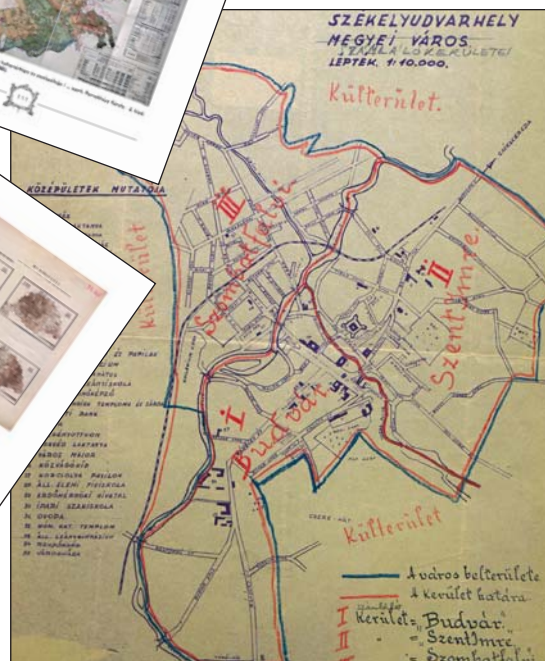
SZÉKELYUDVARHELY
MEGYEI VÁROS
SZÁMLÁLÓKERÜLETEI
LÉPTÉK 1:10.000.

Külterület.

KÖZÉPÜLETEK MUTATÓJA

Külterület

III
Szombatfalva

II
Szentimre

I
Budvár

Külterület

A város belterülete
A kerület határa

I
II
Számlálókerület = Budvár
= Szentimre
= Szombatfalva

ÉS PAPILAK
ÁLL. ISKOLA
TEMPLOMA ÉS ZÁRDA
BANK
VÁROS MAJOR
KÖZVÁGÓHÍD
JÁRVÁNYKÓRHÁZ
ÁLL. ELEMI FIÚISKOLA
ERDŐMÉRNÖKI HIVATAL
IPARI SZAKISKOLA
ÓVODA
ÁLL. LEÁNYISKOLA
RÓM. KAT. TEMPLOM
JÁRÁSBÍRÓSÁG
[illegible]